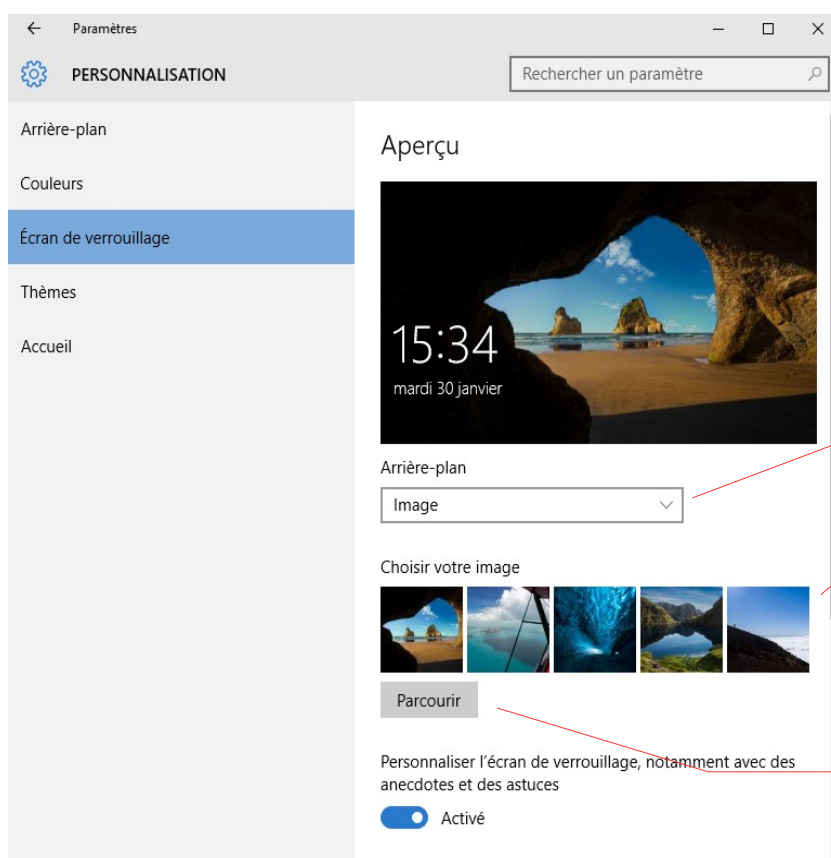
Paramètres

PERSONNALISATION

Rechercher un paramètre

Arrière-plan

Couleurs

Écran de verrouillage

Thèmes

Accueil

Aperçu

15:34

mardi 30 janvier

Arrière-plan

Image

Choisir votre image

Parcourir

Personnaliser l'écran de verrouillage, notamment avec des anecdotes et des astuces

Activé